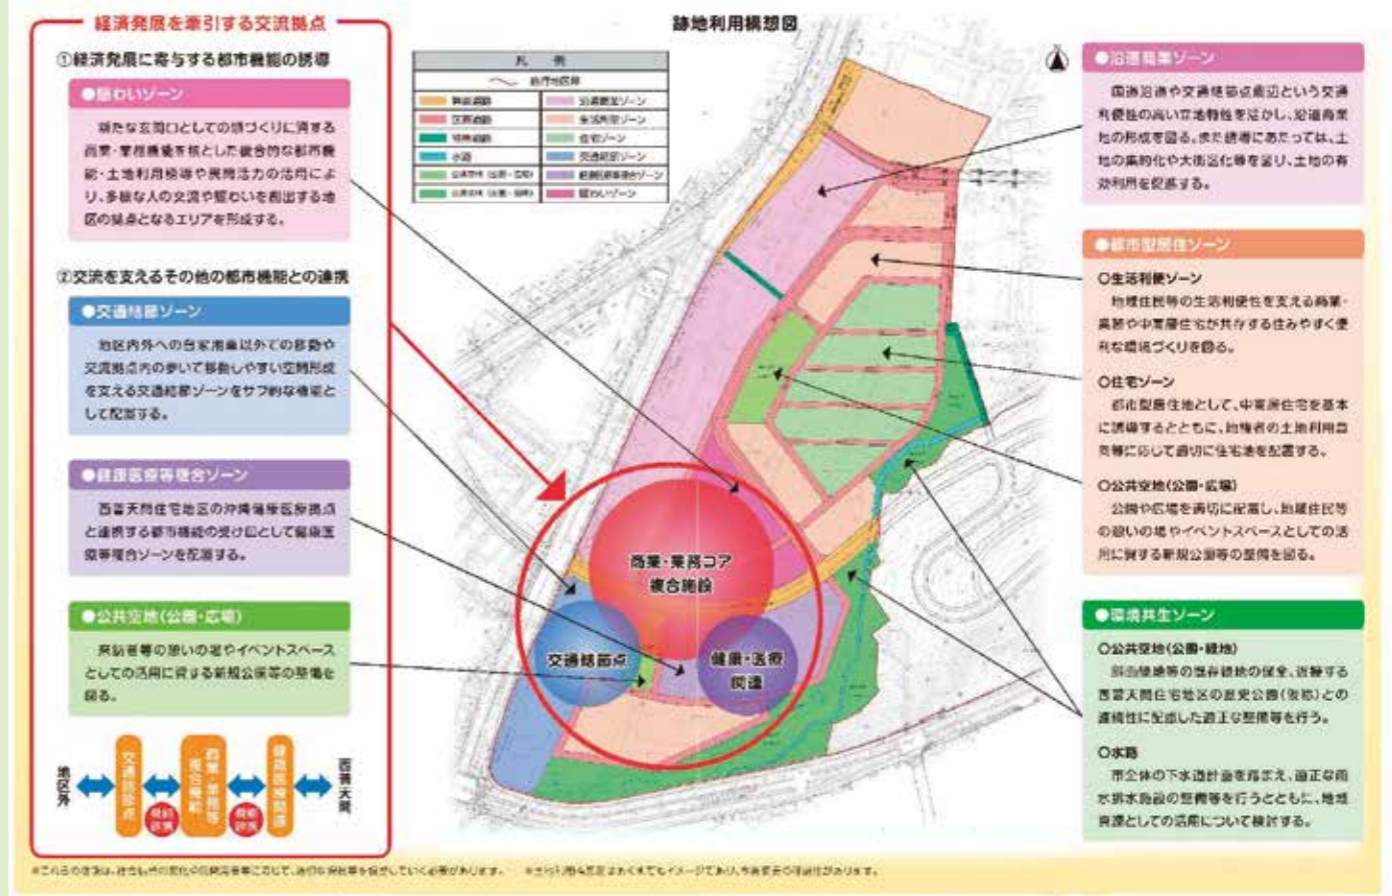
経済発展を牽引する交流拠点

①経済発展に寄与する都市機能の誘導

●賑わいゾーン

新たな玄関口としての顔づくりに資する商業・業務機能を核とした複合的な都市機能・土地利用規模等や民間活力の活用により、多様な人の交流や賑わいを創出する地区の拠点となるエリアを形成する。

②交流を支えるその他の都市機能との連携

●交通結節ゾーン

地区内外への自家用車以外での移動や交流拠点内の歩いて移動しやすい空間形成を支える交通結節ゾーンをサブ的な機能として配置する。

●健康医療等複合ゾーン

西普天間住宅地区の沖縄健康医療拠点と連携する都市機能の受け皿として健康医療等複合ゾーンを配置する。

●公共空地(公園・広場)

来訪者等の憩いの場やイベントスペースとしての活用に資する新規公園等の整備を図る。

地区外　交通結節点　商業・業務等複合機能　健康医療関連　西普天間

跡地利用構想図

凡例

地区界

幹線道路　沿道商業ゾーン
区画道路　生活利便ゾーン
特殊道路　住宅ゾーン
水路　交通結節ゾーン
公共空地(公園・広場)　健康医療等複合ゾーン
公共空地(公園・緑地)　賑わいゾーン

商業・業務コア複合施設

交通結節点

健康・医療関連

●沿道商業ゾーン

国道沿道や交通結節点周辺という交通利便性の高い立地特性を活かし、沿道商業地の形成を図る。また誘導にあたっては、土地の集約化や大街区化等を図り、土地の有効利用を促進する。

●都市型居住ゾーン

○生活利便ゾーン
地域住民等の生活利便性を支える商業・業務や中高層住宅が共存する住みやすく便利な環境づくりを図る。

○住宅ゾーン
都市型居住地として、中高層住宅を基本に誘導するとともに、地権者の土地利用意向等に応じて適切に住宅地を配置する。

○公共空地(公園・広場)
公園や広場を適切に配置し、地域住民等の憩いの場やイベントスペースとしての活用に資する新規公園等の整備を図る。

●環境共生ゾーン

○公共空地(公園・緑地)
斜面緑地等の既存緑地の保全、近接する西普天間住宅地区の歴史公園(仮称)との連続性に配慮した適正な整備等を行う。

○水路
市全体の下水道計画を踏まえ、適正な雨水排水施設の整備等を行うとともに、地域資源としての活用について検討する。

※これらの方針は、社会情勢の変化や民間需要等に応じて、適宜見直しを検討していく必要があります。　※土地利用の配置はあくまでもイメージであり、今後変更の可能性があります。